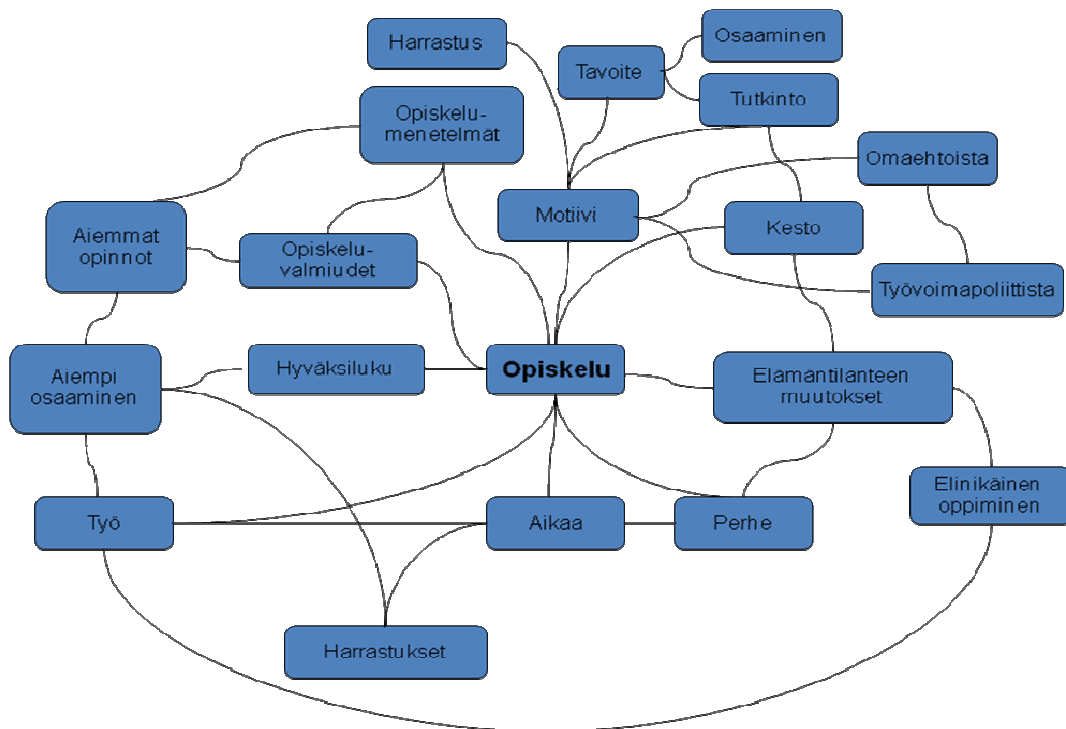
Harrastus

Tavoite

Osaaminen

Tutkinto

Opiskelumenetelmat

Omaehtoista

Motiivi

Kesto

Aiemmat opinnot

Opiskeluvalmiudet

Työvoimapoliittista

Aiempi osaaminen

Hyväksiluku

Opiskelu

Elamantilanteen muutokset

Elinikäinen oppiminen

Työ

Aikaa

Perhe

Harrastukset